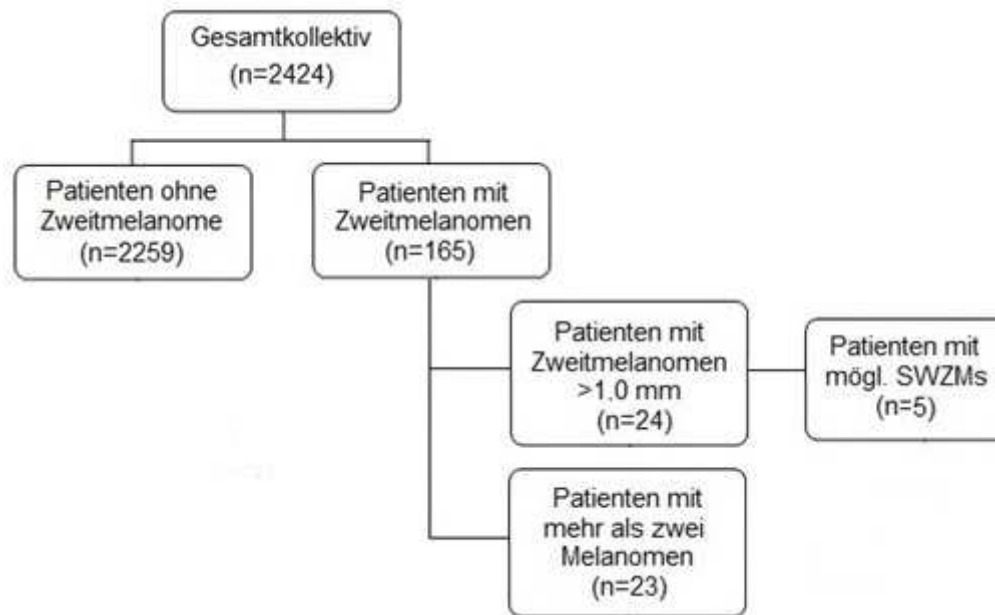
Gesamtkollektiv
(n=2424)

Patienten ohne Zweitmelanome
(n=2259)

Patienten mit Zweitmelanomen
(n=165)

Patienten mit Zweitmelanomen >1,0 mm
(n=24)

Patienten mit mögl. SWZMs
(n=5)

Patienten mit mehr als zwei Melanomen
(n=23)